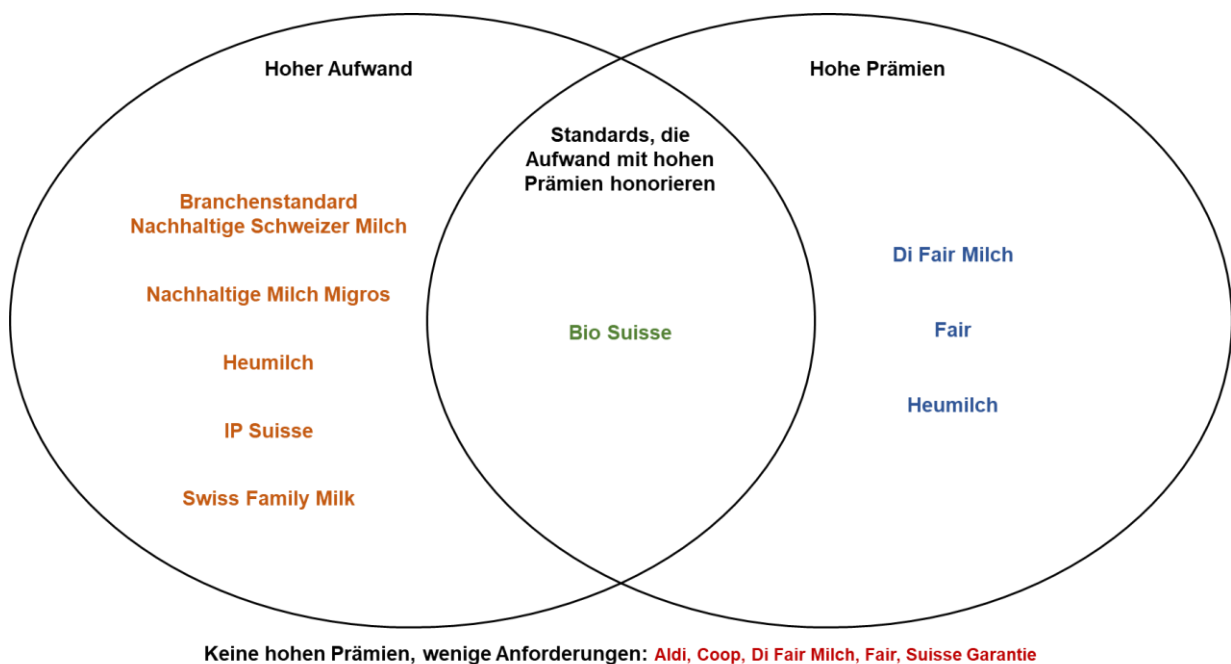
Hoher Aufwand

Hohe Prämien

Standards, die Aufwand mit hohen Prämien honorieren

Branchenstandard Nachhaltige Schweizer Milch

Nachhaltige Milch Migros

Heumilch

IP Suisse

Swiss Family Milk

Bio Suisse

Di Fair Milch

Fair

Heumilch

Keine hohen Prämien, wenige Anforderungen: Aldi, Coop, Di Fair Milch, Fair, Suisse Garantie